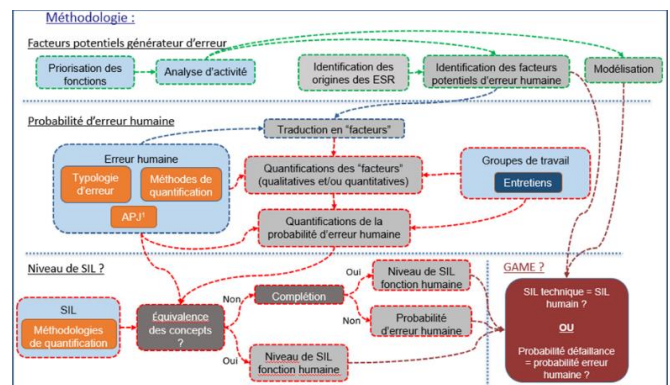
Méthodologie :

Facteurs potentiels générateur d'erreur

Priorisation des fonctions

Analyse d'activité

Identification des origines des ESR

Identification des facteurs potentiels d'erreur humaine

Modélisation

Probabilité d'erreur humaine

Traduction en "facteurs"

Erreur humaine

Typologie d'erreur

Méthodes de quantification

APJ¹

Quantifications des "facteurs" (qualitatives et/ou quantitatives)

Groupes de travail

Entretiens

Quantifications de la probabilité d'erreur humaine

Niveau de SIL ?

GAME ?

SIL

Méthodologies de quantification

Equivalence des concepts ?

Non

Complétion

Oui

Niveau de SIL fonction humaine

Non

Probabilité d'erreur humaine

Oui

Niveau de SIL fonction humaine

SIL technique = SIL humain ?

OU

Probabilité défaillance = probabilité erreur humaine ?